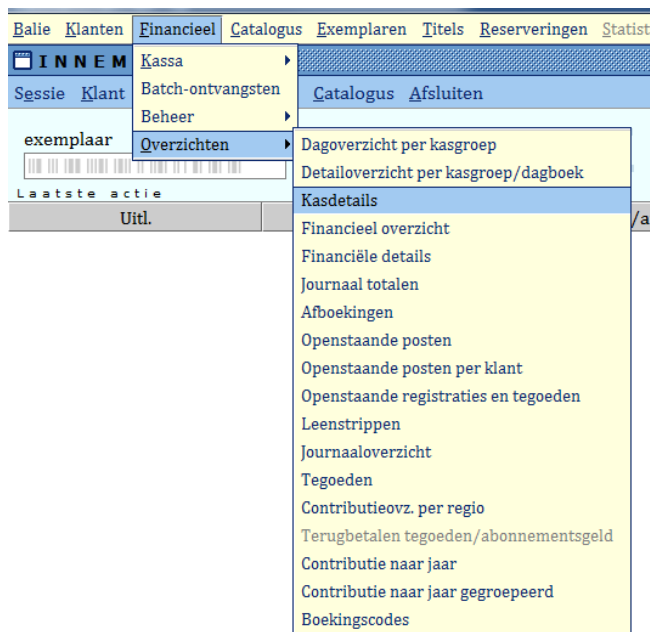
Balie Klanten Financieel Catalogus Exemplaren Titels Reserveringen Statist

INNEM

Sessie Klant

Catalogus Afsluiten

exemplaar

Laatste actie

Uitl.

/a

Kassa
Batch-ontvangsten
Beheer
Overzichten

Dagoverzicht per kasgroep
Detailoverzicht per kasgroep/dagboek
Kasdetails
Financieel overzicht
Financiële details
Journaal totalen
Afboekingen
Openstaande posten
Openstaande posten per klant
Openstaande registraties en tegoeden
Leenstrippen
Journaaloverzicht
Tegoeden
Contributieovz. per regio
Terugbetalen tegoeden/abonnementsgeld
Contributie naar jaar
Contributie naar jaar gegroepeerd
Boekingscodes